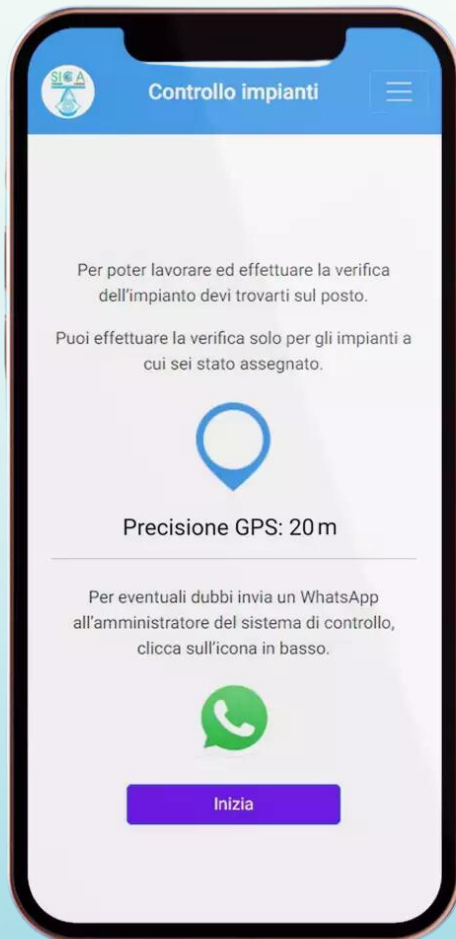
SICA

Controllo impianti

Per poter lavorare ed effettuare la verifica dell'impianto devi trovarti sul posto.

Puoi effettuare la verifica solo per gli impianti a cui sei stato assegnato.

Precisione GPS: 20 m

Per eventuali dubbi invia un WhatsApp all'amministratore del sistema di controllo, clicca sull'icona in basso.

Inizia